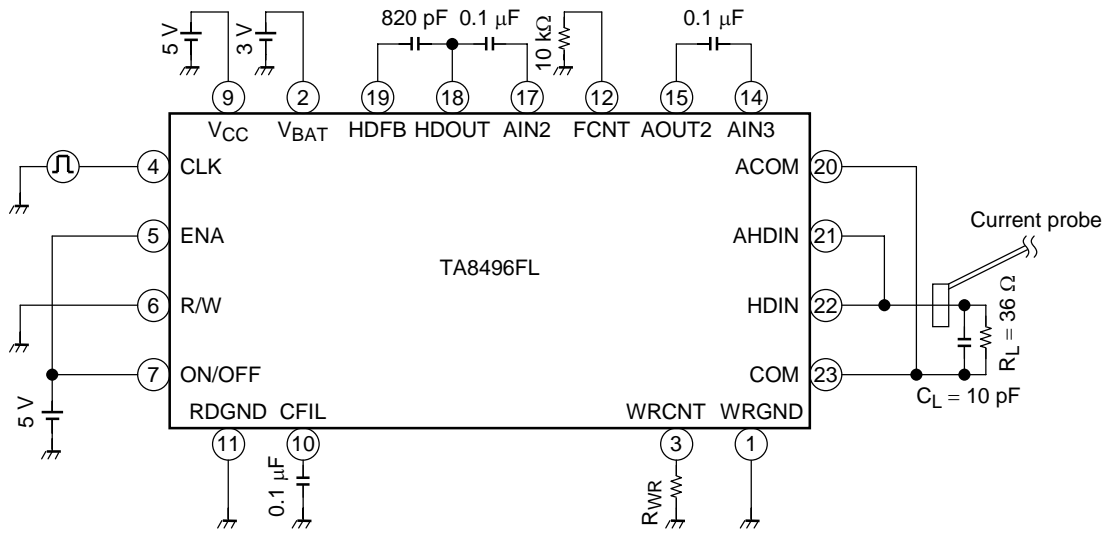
5 V
3 V
820 pF
0.1 $\mu$F
10 k$\Omega$
0.1 $\mu$F
9
2
19
18
17
12
15
14
$V_{CC}$
$V_{BAT}$
HDFB
HDOUT
AIN2
FCNT
AOUT2
AIN3
4
CLK
ACOM
20
5
ENA
AHDIN
21
Current probe
TA8496FL
6
R/W
HDIN
22
$R_L = 36\ \Omega$
7
ON/OFF
COM
23
$C_L = 10$ pF
5 V
RDGND
CFIL
WRCNT
WRGND
11
10
3
1
0.1 $\mu$F
$R_{WR}$